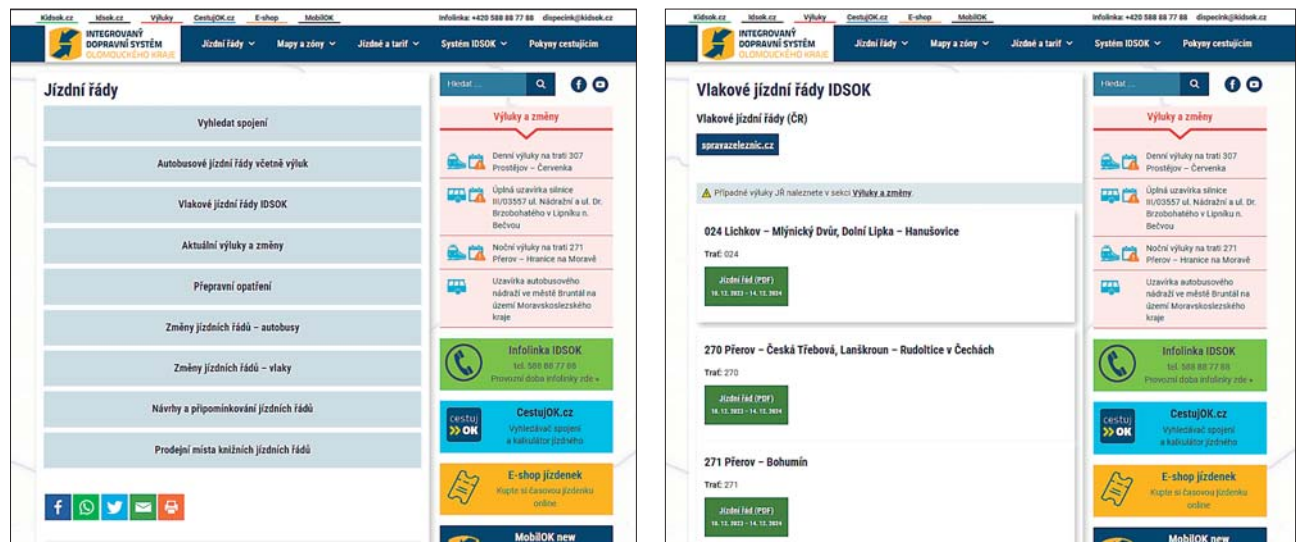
Kidsok.cz Idsok.cz Výluky CestujOK.cz E-shop MobilOK Infolinka: +420 588 88 77 88 dispecink@kidsok.cz

INTEGROVANÝ DOPRAVNÍ SYSTÉM OLOMOUCKÉHO KRAJE

Jízdní řády Mapy a zóny Jízdné a tarif Systém IDSOK Pokyny cestujícím

Jízdní řády

Vyhledat spojení

Autobusové jízdní řády včetně výluk

Vlakové jízdní řády IDSOK

Aktuální výluky a změny

Přepravní opatření

Změny jízdních řádů – autobusy

Změny jízdních řádů – vlaky

Návrhy a připomínkování jízdních řádů

Prodejní místa knižních jízdních řádů

Hledat ...

Výluky a změny

Denní výluky na trati 307 Prostějov – Červenka

Úplná uzavírka silnice III/03557 ul. Nádražní a ul. Dr. Brzobohatého v Lipníku n. Bečvou

Noční výluky na trati 271 Přerov – Hranice na Moravě

Uzavírka autobusového nádraží ve městě Bruntál na území Moravskoslezského kraje

Infolinka IDSOK
tel. 588 88 77 88
Provozní doba infolinky zde »

cestuj OK
CestujOK.cz
Vyhledávač spojení a kalkulátor jízdného

E-shop jízdenek
Kupte si časovou jízdenku online

MobilOK new

Kidsok.cz Idsok.cz Výluky CestujOK.cz E-shop MobilOK Infolinka: +420 588 88 77 88 dispecink@kidsok.cz

INTEGROVANÝ DOPRAVNÍ SYSTÉM OLOMOUCKÉHO KRAJE

Jízdní řády Mapy a zóny Jízdné a tarif Systém IDSOK Pokyny cestujícím

Vlakové jízdní řády IDSOK

Vlakové jízdní řády (ČR)

spravazeleznic.cz

Případné výluky JŘ naleznete v sekci Výluky a změny.

024 Lichkov – Mlýnický Dvůr, Dolní Lipka – Hanušovice

Trať: 024

Jízdní řád (PDF)
10. 12. 2023 – 14. 12. 2024

270 Přerov – Česká Třebová, Lanškroun – Rudoltice v Čechách

Trať: 270

Jízdní řád (PDF)
10. 12. 2023 – 14. 12. 2024

271 Přerov – Bohumín

Trať: 271

Jízdní řád (PDF)
10. 12. 2023 – 14. 12. 2024

Hledat ...

Výluky a změny

Denní výluky na trati 307 Prostějov – Červenka

Úplná uzavírka silnice III/03557 ul. Nádražní a ul. Dr. Brzobohatého v Lipníku n. Bečvou

Noční výluky na trati 271 Přerov – Hranice na Moravě

Uzavírka autobusového nádraží ve městě Bruntál na území Moravskoslezského kraje

Infolinka IDSOK
tel. 588 88 77 88
Provozní doba infolinky zde »

cestuj OK
CestujOK.cz
Vyhledávač spojení a kalkulátor jízdného

E-shop jízdenek
Kupte si časovou jízdenku online

MobilOK new